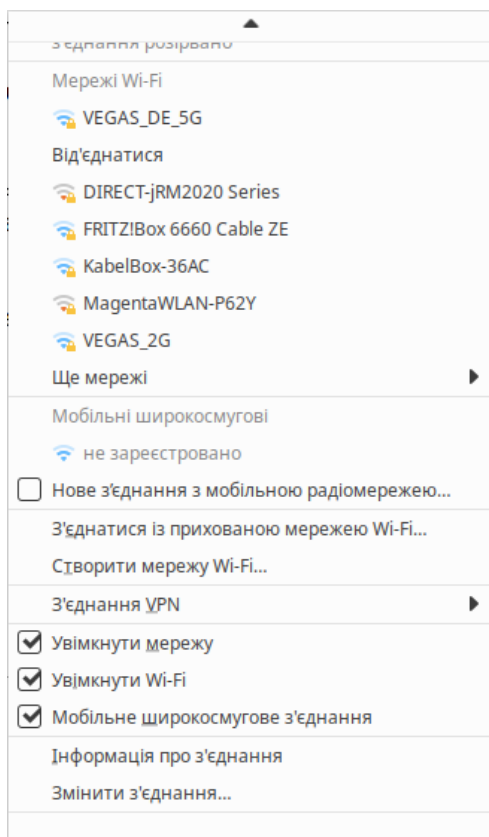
З'єднання розірвано
Мережі Wi-Fi
VEGAS_DE_5G
Від'єднатися
DIRECT-jRM2020 Series
FRITZ!Box 6660 Cable ZE
KabelBox-36AC
MagentaWLAN-P62Y
VEGAS_2G
Ще мережі
Мобільні широкосмугові
не зареєстровано
Нове з'єднання з мобільною радіомережею...
З'єднатися із прихованою мережею Wi-Fi...
Створити мережу Wi-Fi...
З'єднання VPN
Увімкнути мережу
Увімкнути Wi-Fi
Мобільне широкосмугове з'єднання
Інформація про з'єднання
Змінити з'єднання...